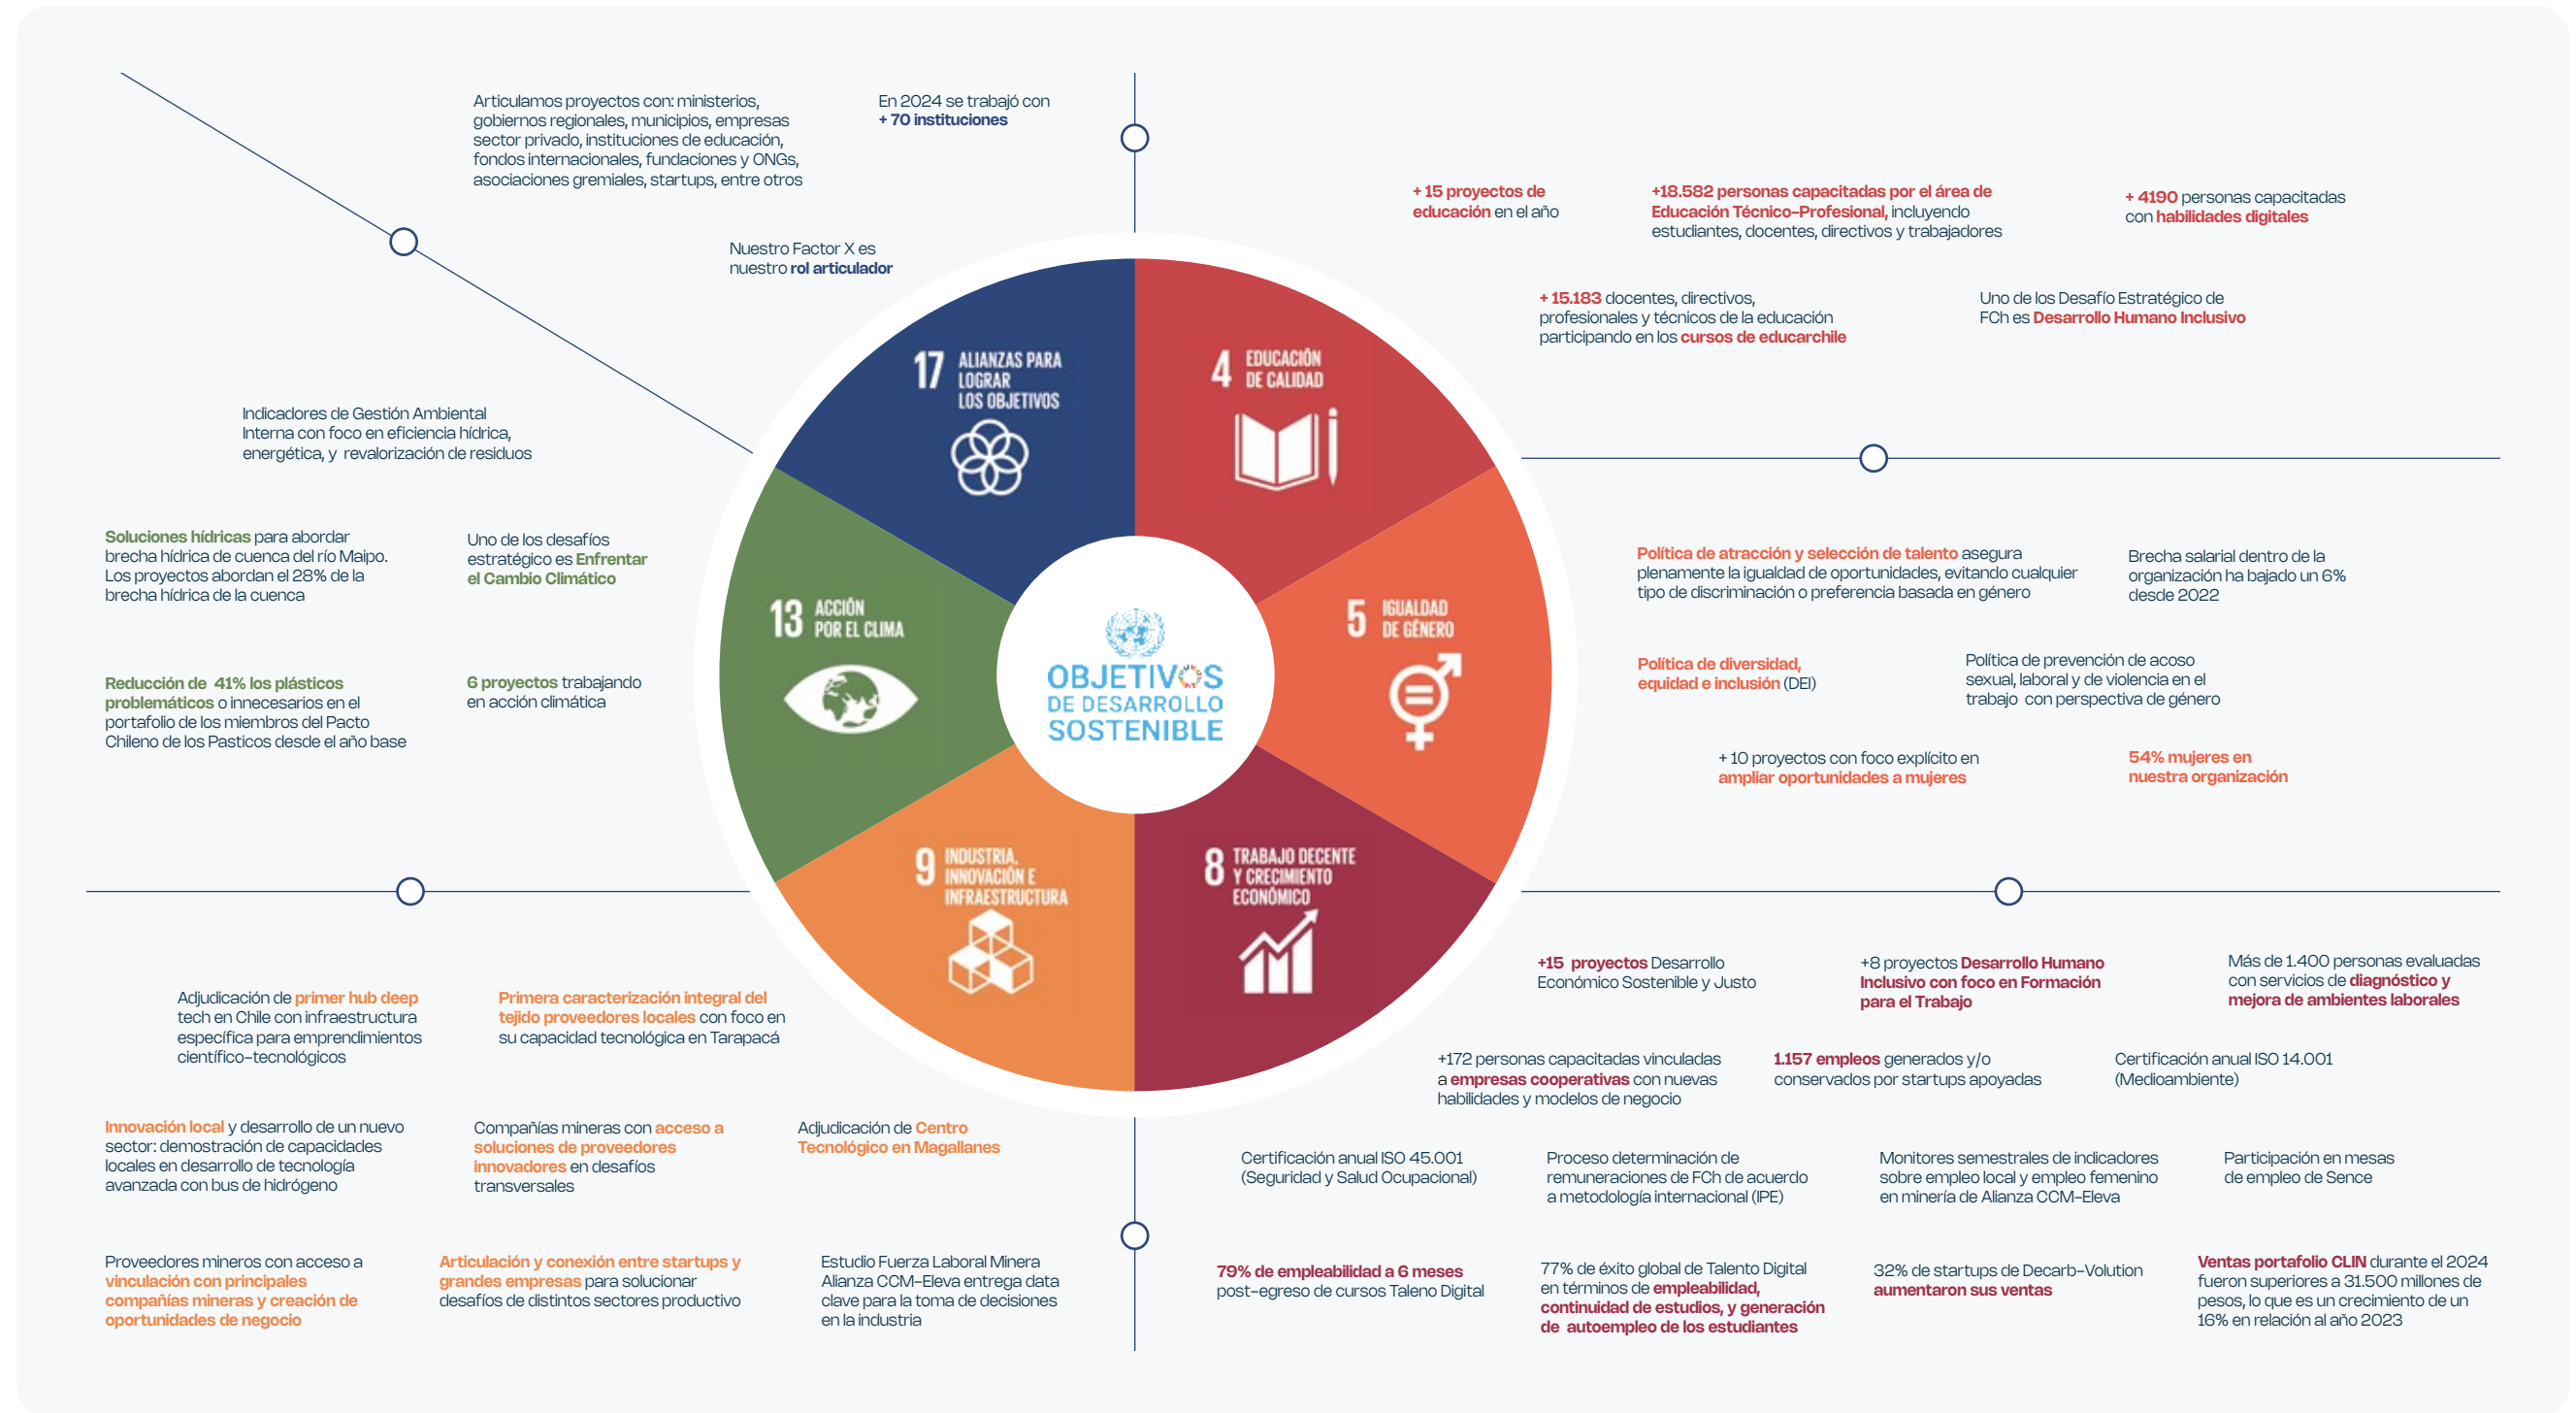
Articulamos proyectos con: ministerios, gobiernos regionales, municipios, empresas sector privado, instituciones de educación, fondos internacionales, fundaciones y ONGs, asociaciones gremiales, startups, entre otros

En 2024 se trabajó con + 70 instituciones

Nuestro Factor X es nuestro rol articulador

Indicadores de Gestión Ambiental Interna con foco en eficiencia hídrica, energética, y revalorización de residuos

Soluciones hídricas para abordar brecha hídrica de cuenca del río Maipo. Los proyectos abordan el 28% de la brecha hídrica de la cuenca

Uno de los desafíos estratégico es Enfrentar el Cambio Climático

Reducción de 41% los plásticos problemáticos o innecesarios en el portafolio de los miembros del Pacto Chileno de los Pasticos desde el año base

6 proyectos trabajando en acción climática

+ 15 proyectos de educación en el año

+18.582 personas capacitadas por el área de Educación Técnico-Profesional, incluyendo estudiantes, docentes, directivos y trabajadores

+ 4190 personas capacitadas con habilidades digitales

+ 15.183 docentes, directivos, profesionales y técnicos de la educación participando en los cursos de educarchile

Uno de los Desafío Estratégico de FCh es Desarrollo Humano Inclusivo

Política de atracción y selección de talento asegura plenamente la igualdad de oportunidades, evitando cualquier tipo de discriminación o preferencia basada en género

Brecha salarial dentro de la organización ha bajado un 6% desde 2022

Política de diversidad, equidad e inclusión (DEI)

Política de prevención de acoso sexual, laboral y de violencia en el trabajo con perspectiva de género

+ 10 proyectos con foco explícito en ampliar oportunidades a mujeres

54% mujeres en nuestra organización

17 ALIANZAS PARA LOGRAR LOS OBJETIVOS

4 EDUCACIÓN DE CALIDAD

13 ACCIÓN POR EL CLIMA

5 IGUALDAD DE GÉNERO

9 INDUSTRIA, INNOVACIÓN E INFRAESTRUCTURA

8 TRABAJO DECENTE Y CRECIMIENTO ECONÓMICO

OBJETIVOS DE DESARROLLO SOSTENIBLE

Adjudicación de primer hub deep tech en Chile con infraestructura específica para emprendimientos científico-tecnológicos

Primera caracterización integral del tejido proveedores locales con foco en su capacidad tecnológica en Tarapacá

Innovación local y desarrollo de un nuevo sector: demostración de capacidades locales en desarrollo de tecnología avanzada con bus de hidrógeno

Compañías mineras con acceso a soluciones de proveedores innovadores en desafíos transversales

Adjudicación de Centro Tecnológico en Magallanes

Proveedores mineros con acceso a vinculación con principales compañías mineras y creación de oportunidades de negocio

Articulación y conexión entre startups y grandes empresas para solucionar desafíos de distintos sectores productivo

Estudio Fuerza Laboral Minera Alianza CCM-Eleva entrega data clave para la toma de decisiones en la industria

+15 proyectos Desarrollo Económico Sostenible y Justo

+8 proyectos Desarrollo Humano Inclusivo con foco en Formación para el Trabajo

Más de 1.400 personas evaluadas con servicios de diagnóstico y mejora de ambientes laborales

+172 personas capacitadas vinculadas a empresas cooperativas con nuevas habilidades y modelos de negocio

1.157 empleos generados y/o conservados por startups apoyadas

Certificación anual ISO 14.001 (Medioambiente)

Certificación anual ISO 45.001 (Seguridad y Salud Ocupacional)

Proceso determinación de remuneraciones de FCh de acuerdo a metodología internacional (IPE)

Monitores semestrales de indicadores sobre empleo local y empleo femenino en minería de Alianza CCM-Eleva

Participación en mesas de empleo de Sence

79% de empleabilidad a 6 meses post-egreso de cursos Taleno Digital

77% de éxito global de Talento Digital en términos de empleabilidad, continuidad de estudios, y generación de autoempleo de los estudiantes

32% de startups de Decarb-Volution aumentaron sus ventas

Ventas portafolio CLIN durante el 2024 fueron superiores a 31.500 millones de pesos, lo que es un crecimiento de un 16% en relación al año 2023